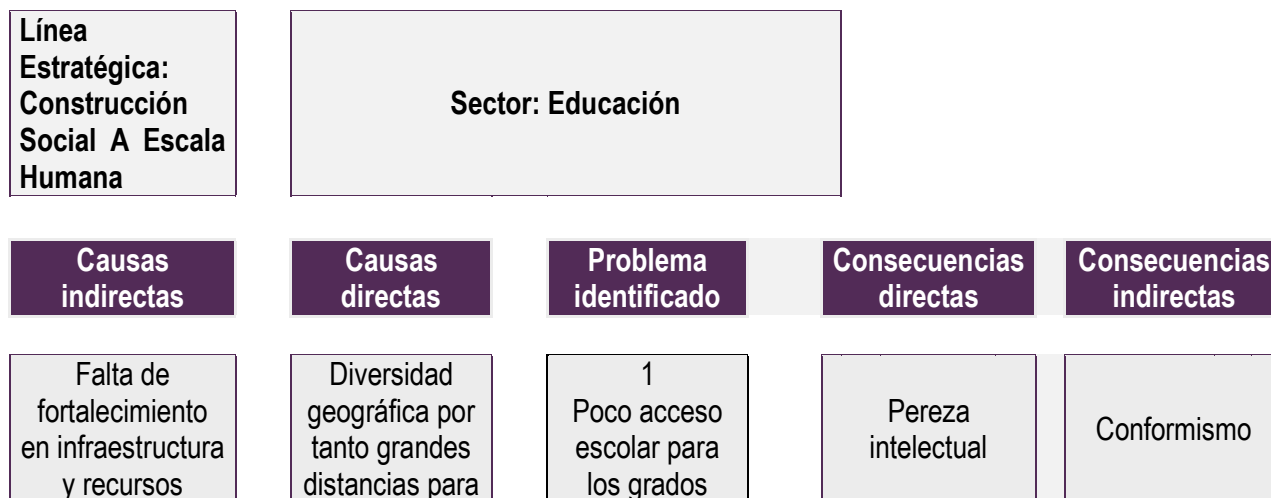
Línea Estratégica: Construcción Social A Escala Humana

Sector: Educación

| Causas indirectas | Causas directas | Problema identificado | Consecuencias directas | Consecuencias indirectas |
|---|---|---|---|---|
| Falta de fortalecimiento en infraestructura y recursos | Diversidad geográfica por tanto grandes distancias para | 1 Poco acceso escolar para los grados | Pereza intelectual | Conformismo |